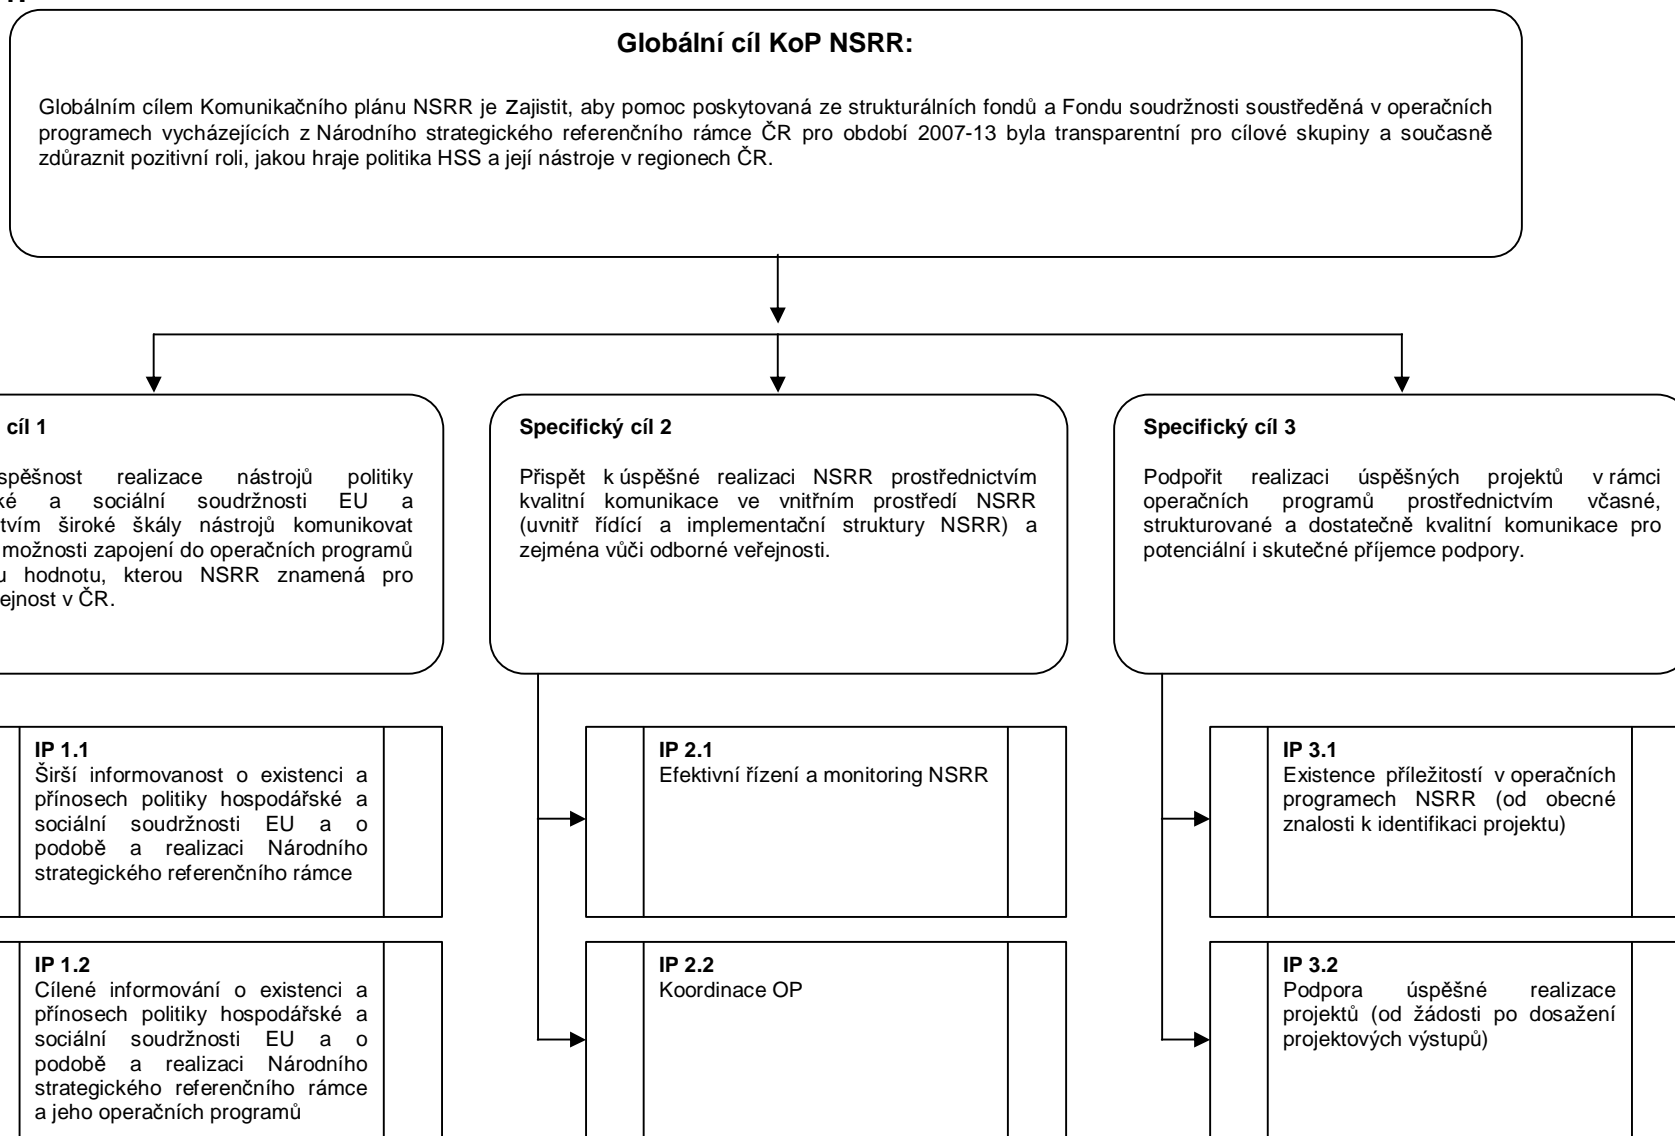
Globální cíl KoP NSRR:

Globálním cílem Komunikačního plánu NSRR je Zajistit, aby pomoc poskytovaná ze strukturálních fondů a Fondu soudržnosti soustředěná v operačních programech vycházejících z Národního strategického referenčního rámce ČR pro období 2007-13 byla transparentní pro cílové skupiny a současně zdůraznit pozitivní roli, jakou hraje politika HSS a její nástroje v regionech ČR.

cíl 1

spěšnost realizace nástrojů politiky ké a sociální soudržnosti EU a tvím široké škály nástrojů komunikovat možnosti zapojení do operačních programů u hodnotu, kterou NSRR znamená pro ejnost v ČR.

Specifický cíl 2

Přispět k úspěšné realizaci NSRR prostřednictvím kvalitní komunikace ve vnitřním prostředí NSRR (uvnitř řídící a implementační struktury NSRR) a zejména vůči odborné veřejnosti.

Specifický cíl 3

Podpořit realizaci úspěšných projektů v rámci operačních programů prostřednictvím včasné, strukturované a dostatečně kvalitní komunikace pro potenciální i skutečné příjemce podpory.

IP 1.1
Širší informovanost o existenci a přínosech politiky hospodářské a sociální soudržnosti EU a o podobě a realizaci Národního strategického referenčního rámce

IP 1.2
Cílené informování o existenci a přínosech politiky hospodářské a sociální soudržnosti EU a o podobě a realizaci Národního strategického referenčního rámce a jeho operačních programů

IP 2.1
Efektivní řízení a monitoring NSRR

IP 2.2
Koordinace OP

IP 3.1
Existence příležitostí v operačních programech NSRR (od obecné znalosti k identifikaci projektu)

IP 3.2
Podpora úspěšné realizace projektů (od žádosti po dosažení projektových výstupů)